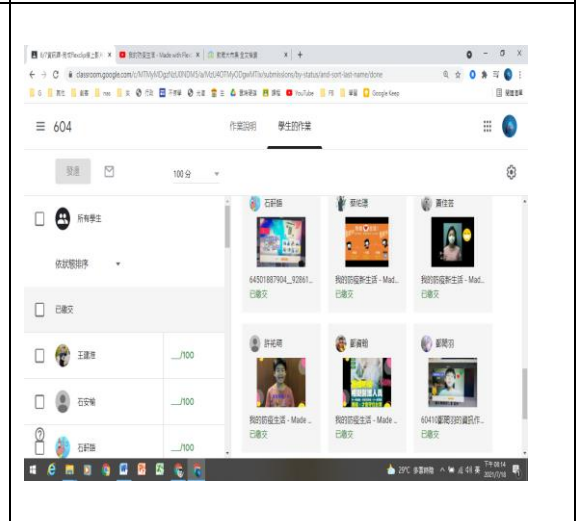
604

作業說明　學生的作業

發還

100 分

所有學生

依狀態排序

已繳交

王建淳　__/100

石安褕　__/100

石郁涵　__/100

石郁涵
64501887904_92861...
已繳交

蔡祐璁
我的防疫新生活 - Made...
已繳交

蕭佳芸
我的防疫新生活 - Mad...
已繳交

許祐晴
我的防疫生活 - Made ...
已繳交

鄭睿翰
我的防疫生活 - Made ...
已繳交

鄭閔羽
60410鄭閔羽的資訊作...
已繳交

YouTube

Google Keep

29°C

下午 08:14
2021/7/16